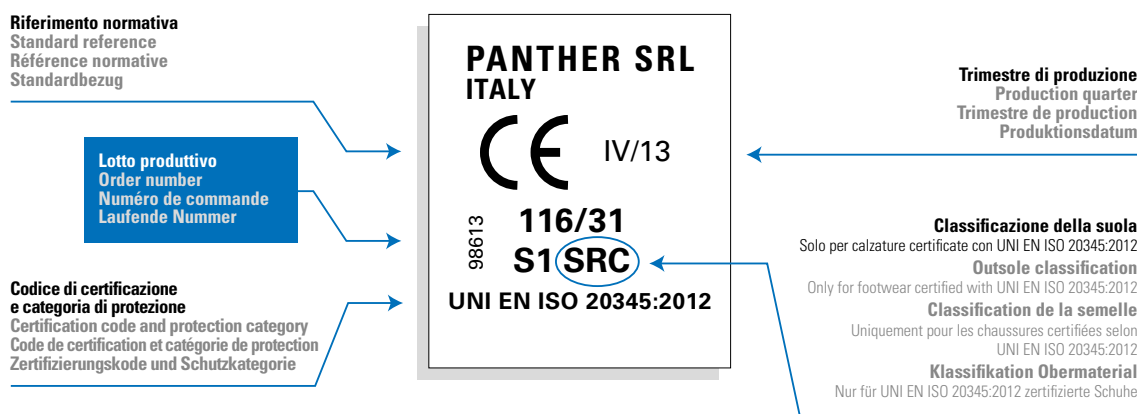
Riferimento normativa
Standard reference
Référence normative
Standardbezug

Lotto produttivo
Order number
Numéro de commande
Laufende Nummer

Codice di certificazione e categoria di protezione
Certification code and protection category
Code de certification et catégorie de protection
Zertifizierungskode und Schutzkategorie

PANTHER SRL
ITALY

CE IV/13

98613
116/31
S1 SRC
UNI EN ISO 20345:2012

Trimestre di produzione
Production quarter
Trimestre de production
Produktionsdatum

Classificazione della suola
Solo per calzature certificate con UNI EN ISO 20345:2012
Outsole classification
Only for footwear certified with UNI EN ISO 20345:2012
Classification de la semelle
Uniquement pour les chaussures certifiées selon UNI EN ISO 20345:2012
Klassifikation Obermaterial
Nur für UNI EN ISO 20345:2012 zertifizierte Schuhe